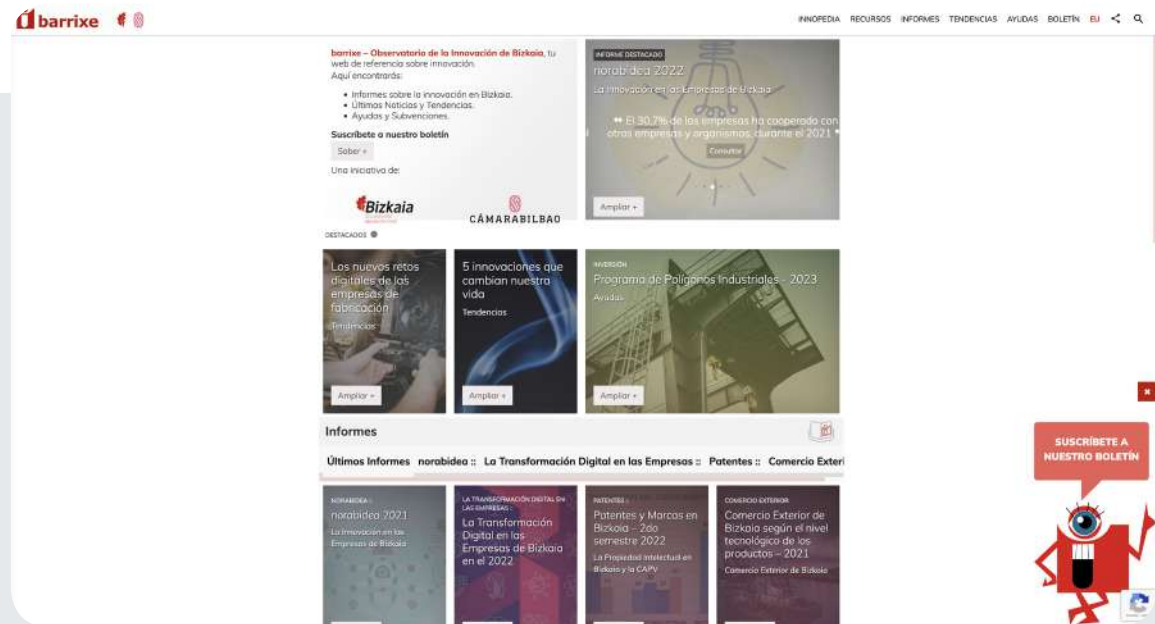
barrixe

INNOPEDIA RECURSOS INFORMES TENDENCIAS AYUDAS BOLETÍN EU

barrixe – Observatorio de la Innovación de Bizkaia, tu web de referencia sobre innovación.
Aquí encontrarás:

• Informes sobre la innovación en Bizkaia.
• Últimos Noticias y Tendencias.
• Ayudas y Subvenciones.

Suscríbete a nuestro boletín

Saber +

Una iniciativa de:

Bizkaia

CÁMARABILBAO

INFORME DESTACADO

norabidea 2022

La innovación en las Empresas de Bizkaia

" El 30,7% de las empresas ha cooperado con otras empresas y organismos durante el 2021 "

Consultar

Ampliar +

DESTACADOS

Los nuevos retos digitales de las empresas de fabricación

Tendencias

Ampliar +

5 innovaciones que cambian nuestra vida

Tendencias

Ampliar +

INVERSIÓN

Programa de Polígonos Industriales – 2023

Ayudas

Ampliar +

Informes

Últimos Informes norabidea :: La Transformación Digital en las Empresas :: Patentes :: Comercio Exteri

NORABIDEA :

norabidea 2021

La Innovación en las Empresas de Bizkaia

LA TRANSFORMACIÓN DIGITAL EN LAS EMPRESAS :

La Transformación Digital en las Empresas de Bizkaia en el 2022

PATENTES :

Patentes y Marcas en Bizkaia – 2do semestre 2022

La Propiedad Intelectual en Bizkaia y la CAPV

COMERCIO EXTERIOR

Comercio Exterior de Bizkaia según el nivel tecnológico de los productos – 2021

Comercio Exterior de Bizkaia

SUSCRÍBETE A NUESTRO BOLETÍN